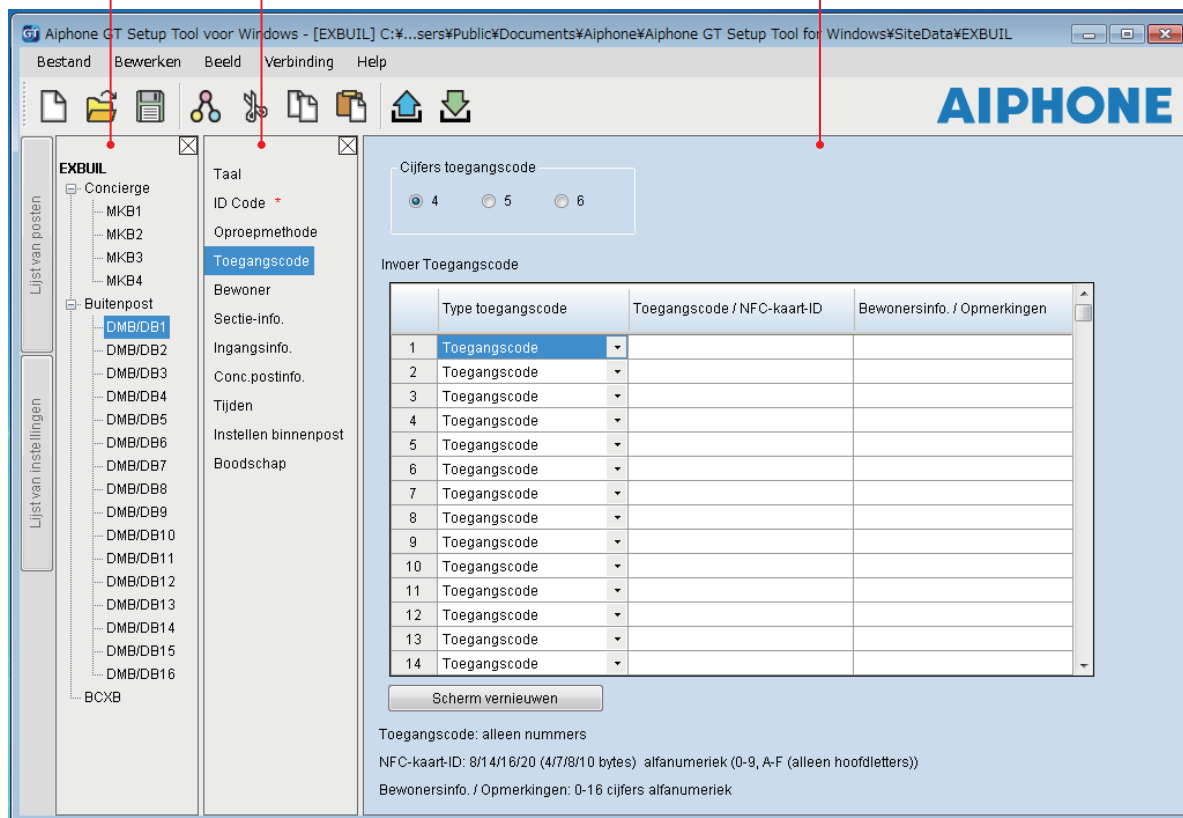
GT Aiphone GT Setup Tool voor Windows - [EXBUIL] C:¥...sers¥Public¥Documents¥Aiphone¥Aiphone GT Setup Tool for Windows¥SiteData¥EXBUIL

Bestand Bewerken Beeld Verbinding Help

AIPHONE

Lijst van posten

Lijst van instellingen

EXBUIL
Concierge
MKB1
MKB2
MKB3
MKB4
Buitenpost
DMB/DB1
DMB/DB2
DMB/DB3
DMB/DB4
DMB/DB5
DMB/DB6
DMB/DB7
DMB/DB8
DMB/DB9
DMB/DB10
DMB/DB11
DMB/DB12
DMB/DB13
DMB/DB14
DMB/DB15
DMB/DB16
BCXB

Taal
ID Code *
Oproepmethode
Toegangscode
Bewoner
Sectie-info.
Ingangsinfo.
Conc.postinfo.
Tijden
Instellen binnenpost
Boodschap

Cijfers toegangscode
4 5 6

Invoer Toegangscode

| | Type toegangscode | Toegangscode / NFC-kaart-ID | Bewonersinfo. / Opmerkingen |
|---|---|---|---|
| 1 | Toegangscode | | |
| 2 | Toegangscode | | |
| 3 | Toegangscode | | |
| 4 | Toegangscode | | |
| 5 | Toegangscode | | |
| 6 | Toegangscode | | |
| 7 | Toegangscode | | |
| 8 | Toegangscode | | |
| 9 | Toegangscode | | |
| 10 | Toegangscode | | |
| 11 | Toegangscode | | |
| 12 | Toegangscode | | |
| 13 | Toegangscode | | |
| 14 | Toegangscode | | |

Scherm vernieuwen

Toegangscode: alleen nummers

NFC-kaart-ID: 8/14/16/20 (4/7/8/10 bytes) alfanumeriek (0-9, A-F (alleen hoofdletters))

Bewonersinfo. / Opmerkingen: 0-16 cijfers alfanumeriek